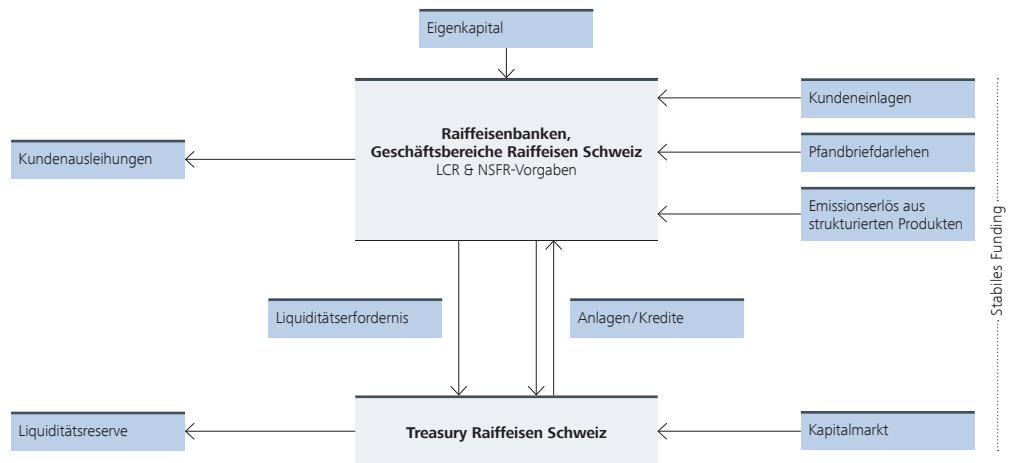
Eigenkapital

Kundeneinlagen

Raiffeisenbanken, Geschäftsbereiche Raiffeisen Schweiz
LCR & NSFR-Vorgaben

Kundenausleihungen

Pfandbriefdarlehen

Emissionserlös aus strukturierten Produkten

Stabiles Funding

Liquiditätserfordernis

Anlagen / Kredite

Liquiditätsreserve

Treasury Raiffeisen Schweiz

Kapitalmarkt